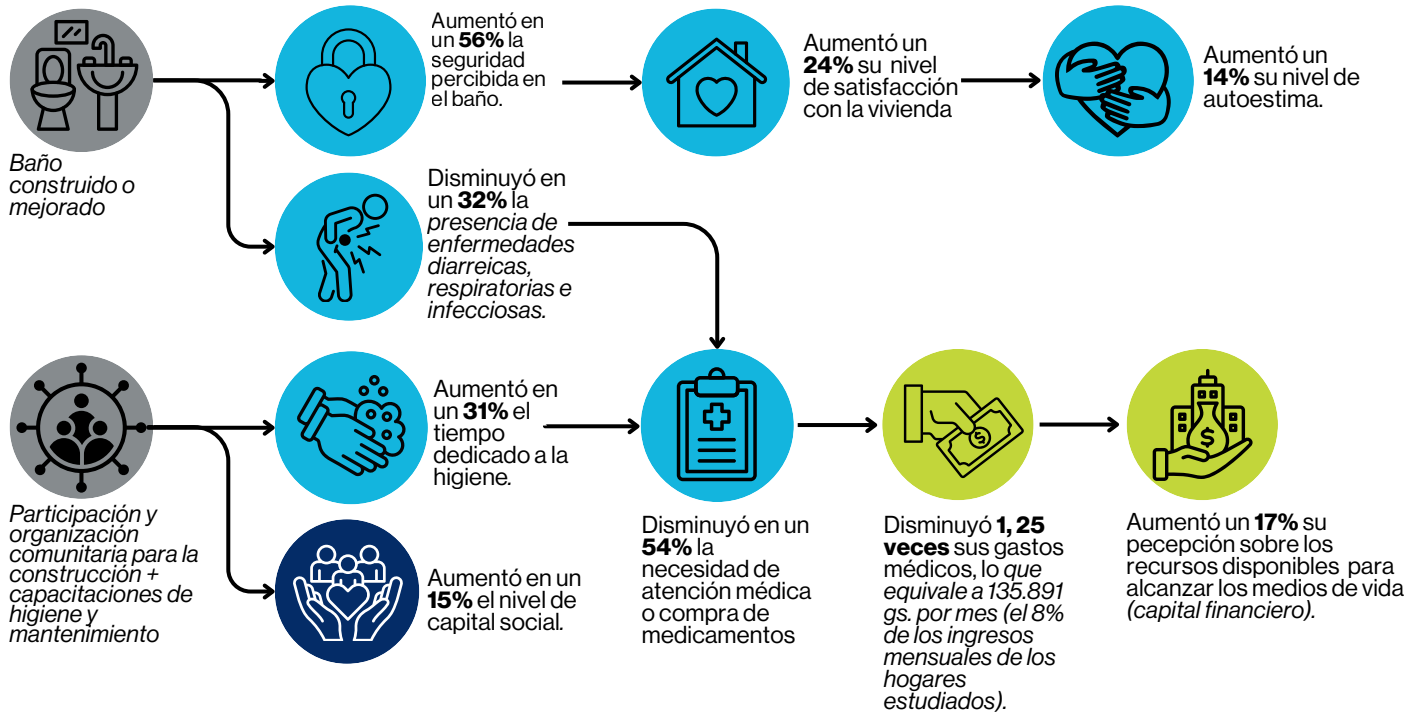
Baño construido o mejorado

Aumentó en un **56%** la seguridad percibida en el baño.

Aumentó un **24%** su nivel de satisfacción con la vivienda

Aumentó un **14%** su nivel de autoestima.

Disminuyó en un **32%** la *presencia de enfermedades diarreicas, respiratorias e infecciosas.*

Participación y organización comunitaria para la construcción + capacitaciones de higiene y mantenimiento

Aumentó en un **31%** el tiempo dedicado a la higiene.

Aumentó en un **15%** el nivel de capital social.

Disminuyó en un **54%** la necesidad de atención médica o compra de medicamentos

Disminuyó **1, 25 veces** sus gastos médicos, lo *que equivale a 135.891 gs. por mes (el 8% de los ingresos mensuales de los hogares estudiados).*

Aumentó un **17%** su pecepción sobre los recursos disponibles para alcanzar los medios de vida *(capital financiero).*